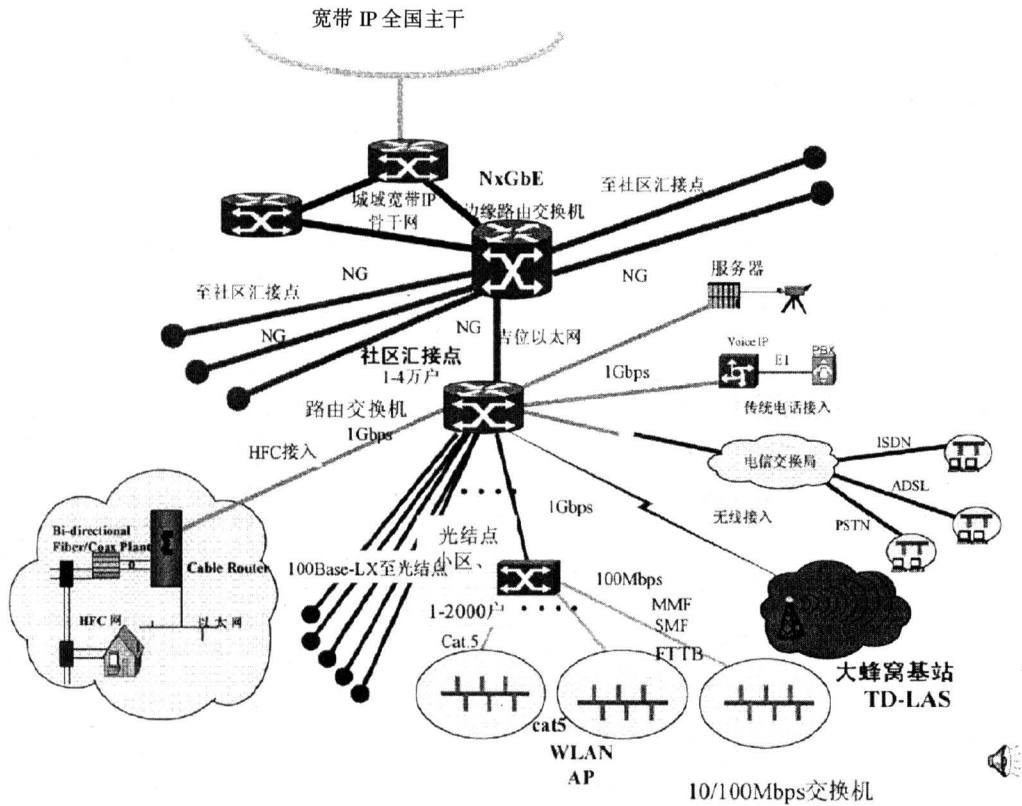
宽带 IP 全国主干

NxGbE

至社区汇接点

城域宽带IP
骨干网

边缘路由交换机

NG

NG

至社区汇接点

服务器

NG

NG

吉位以太网

社区汇接点
1-4万户

Voice IP

E1

PBX

1Gbps

路由交换机

传统电话接入

1Gbps

HFC接入

ISDN

电信交换局

ADSL

1Gbps

无线接入

PSTN

光结点
小区、

Bi-directional Fiber/Coax Plant

Cable Router

100Base-LX至光结点

100Mbps

HFC网

以太网

1-2000户

MMF
SMF
FTTB

Cat.5

大蜂窝基站
TD-LAS

cat5
WLAN
AP

10/100Mbps交换机